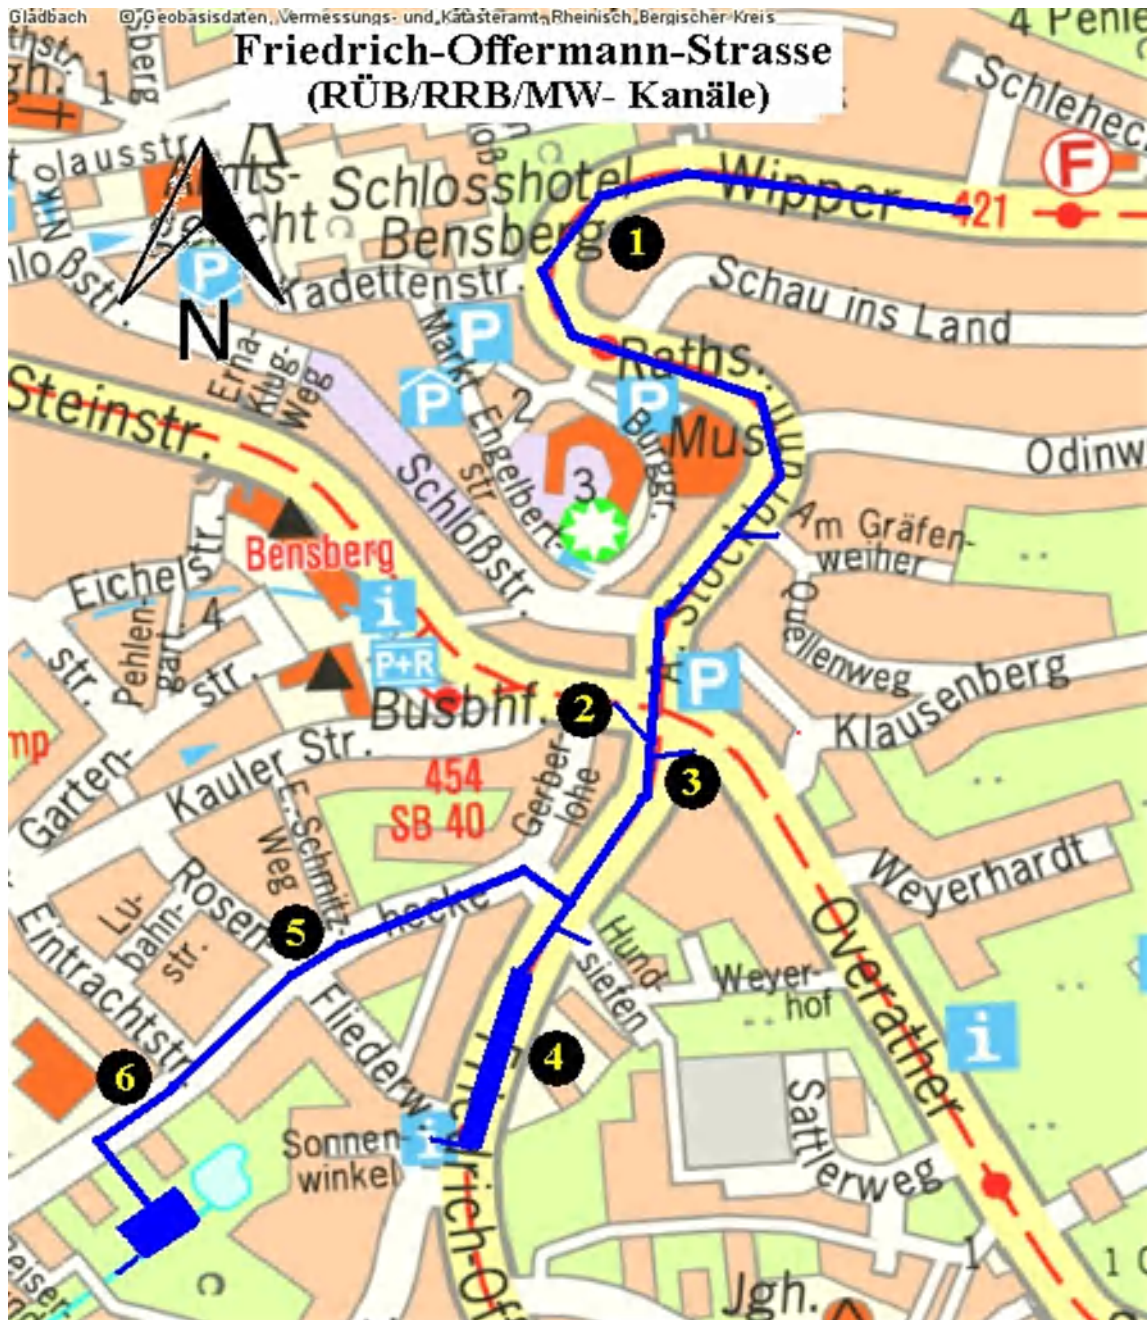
Gladbach © Geobasisdaten, Vermessungs- und Katasteramt, Rheinisch Bergischer Kreis

Friedrich-Offermann-Strasse
(RÜB/RRB/MW- Kanäle)

4 Penle
Schlehec
F
Nikolausstr.
Amts-gericht
Schlosshotel
Bensberg
Wipper
421
1
Schloßstr.
Kadettenstr.
Schau ins Land
N
Markt
Raths.
Erna-Klug-Weg
2
Engelbert-str.
Burggr.
Mus
Odinw
Steinstr.
Schloßstr.
3
Stocker
Am Gräfen-weiher
Bensberg
Quellenweg
Eichelstr.
Pehlen-garten-str.
4
i
P+R
Klausenberg
Busbhf.
2
3
Garten-
Kauler Str.
454
SB 40
Gerber-lohe
E.-Schmitz-Weg
Weyerhardt
Rosen-hecke
5
Lu-bahn-str.
Hund-siefen
Weyer-hof
Eintrachtstr.
Overather
6
Fliederw.
4
i
Sonnen-winkel
Friedrich-Off
Sattlerweg
Jgh.
1
1 0